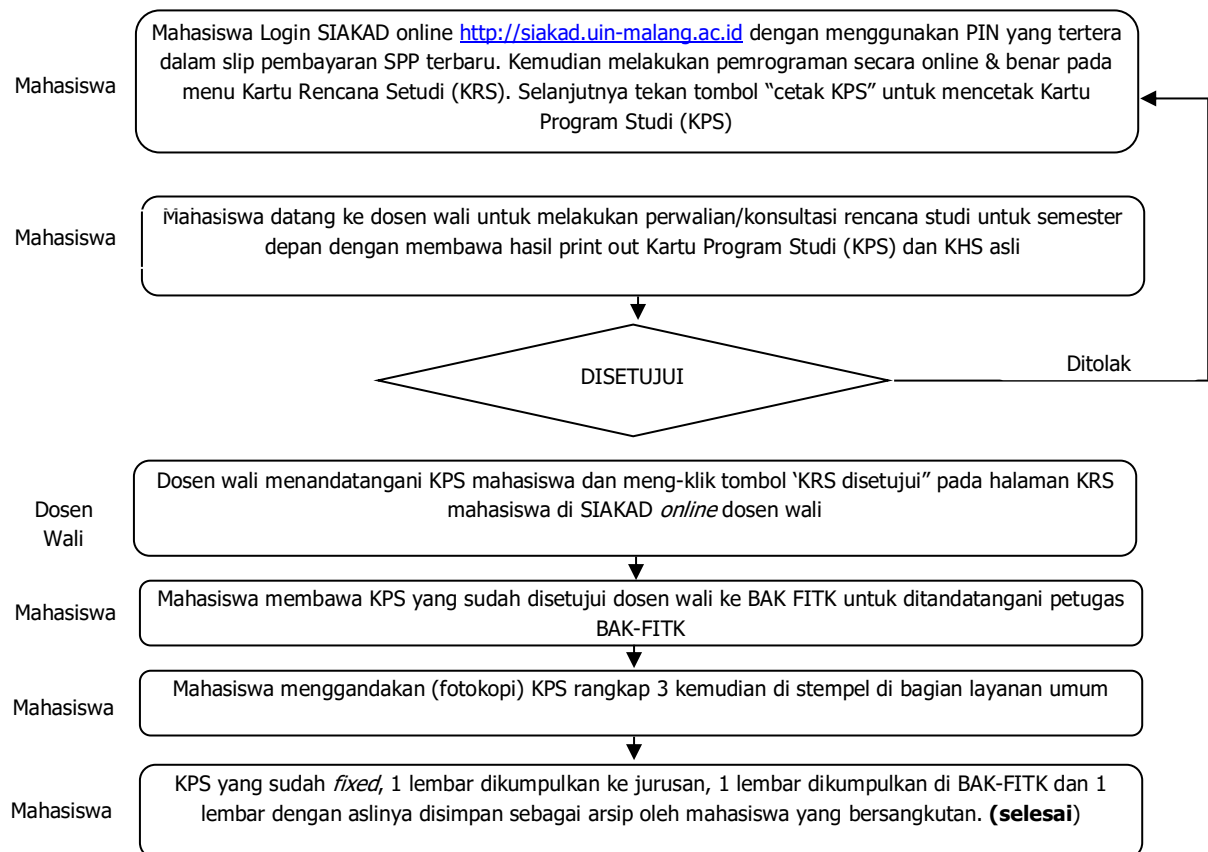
Mahasiswa

Mahasiswa Login SIAKAD online http://siakad.uin-malang.ac.id dengan menggunakan PIN yang tertera dalam slip pembayaran SPP terbaru. Kemudian melakukan pemrograman secara online & benar pada menu Kartu Rencana Setudi (KRS). Selanjutnya tekan tombol "cetak KPS" untuk mencetak Kartu Program Studi (KPS)

Mahasiswa

Mahasiswa datang ke dosen wali untuk melakukan perwalian/konsultasi rencana studi untuk semester depan dengan membawa hasil print out Kartu Program Studi (KPS) dan KHS asli

DISETUJUI

Ditolak

Dosen Wali

Dosen wali menandatangani KPS mahasiswa dan meng-klik tombol 'KRS disetujui" pada halaman KRS mahasiswa di SIAKAD *online* dosen wali

Mahasiswa

Mahasiswa membawa KPS yang sudah disetujui dosen wali ke BAK FITK untuk ditandatangani petugas BAK-FITK

Mahasiswa

Mahasiswa menggandakan (fotokopi) KPS rangkap 3 kemudian di stempel di bagian layanan umum

Mahasiswa

KPS yang sudah *fixed*, 1 lembar dikumpulkan ke jurusan, 1 lembar dikumpulkan di BAK-FITK dan 1 lembar dengan aslinya disimpan sebagai arsip oleh mahasiswa yang bersangkutan. **(selesai**)